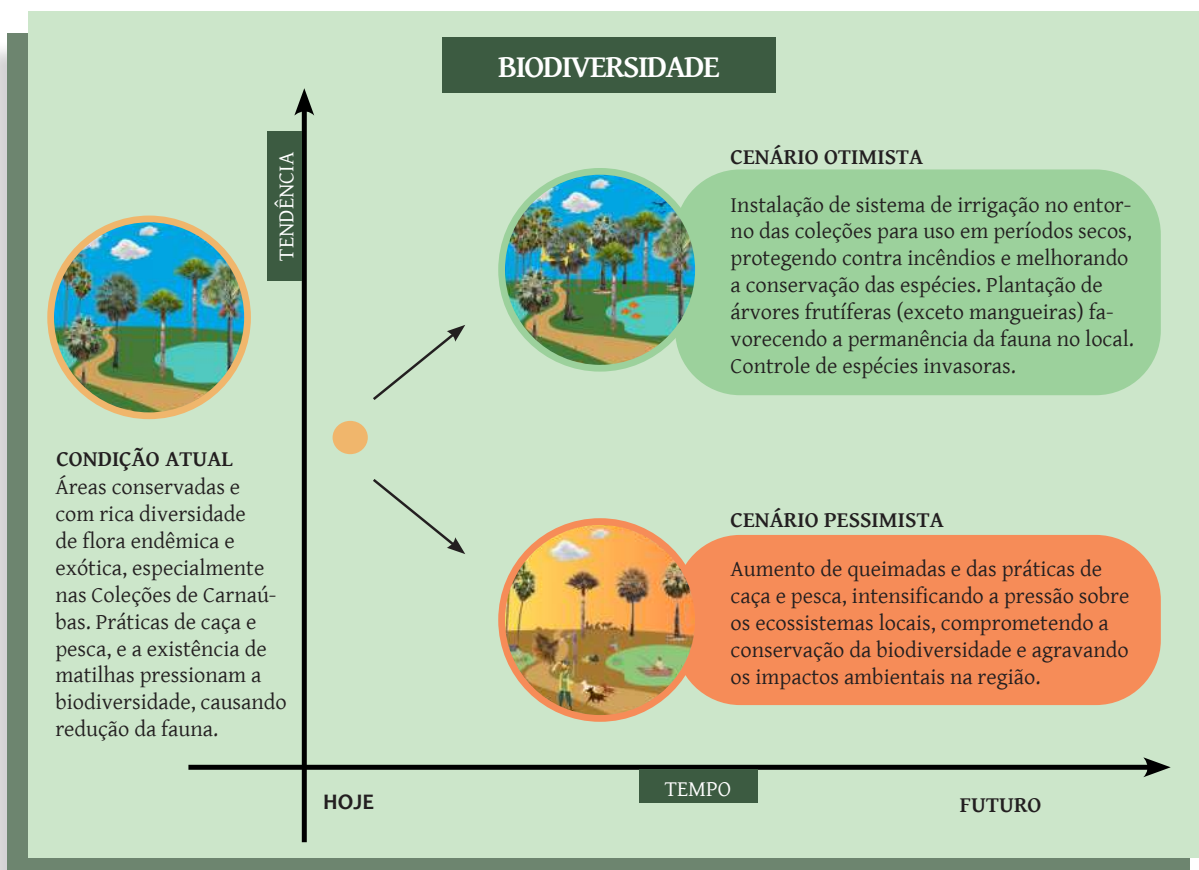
BIODIVERSIDADE

TENDÊNCIA

CONDIÇÃO ATUAL
Áreas conservadas e com rica diversidade de flora endêmica e exótica, especialmente nas Coleções de Carnaúbas. Práticas de caça e pesca, e a existência de matilhas pressionam a biodiversidade, causando redução da fauna.

CENÁRIO OTIMISTA
Instalação de sistema de irrigação no entorno das coleções para uso em períodos secos, protegendo contra incêndios e melhorando a conservação das espécies. Plantação de árvores frutíferas (exceto mangueiras) favorecendo a permanência da fauna no local. Controle de espécies invasoras.

CENÁRIO PESSIMISTA
Aumento de queimadas e das práticas de caça e pesca, intensificando a pressão sobre os ecossistemas locais, comprometendo a conservação da biodiversidade e agravando os impactos ambientais na região.

HOJE

TEMPO

FUTURO